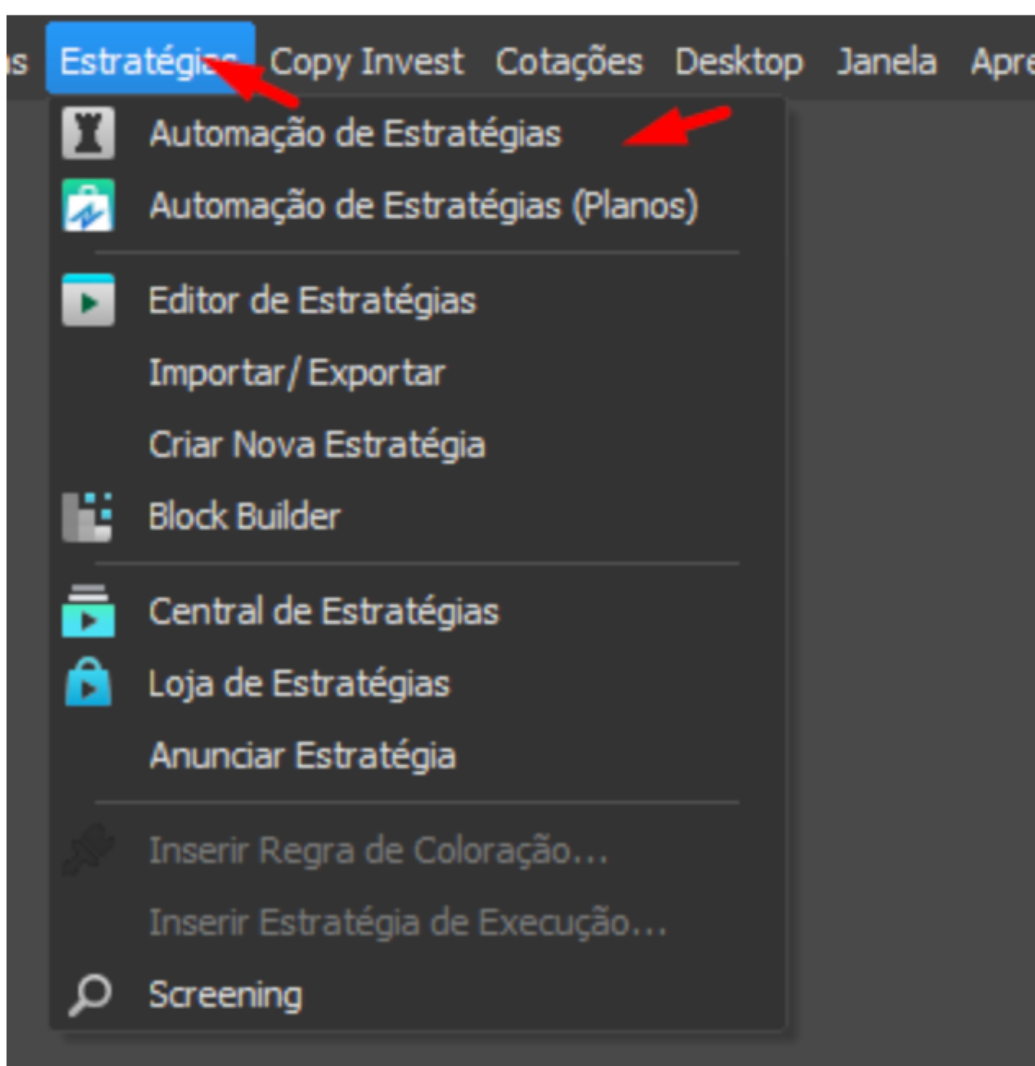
as Estratégias Copy Invest Cotações Desktop Janela Apre

Automação de Estratégias
Automação de Estratégias (Planos)

Editor de Estratégias
Importar/ Exportar
Criar Nova Estratégia
Block Builder

Central de Estratégias
Loja de Estratégias
Anunciar Estratégia

Inserir Regra de Coloração...
Inserir Estratégia de Execução...
Screening